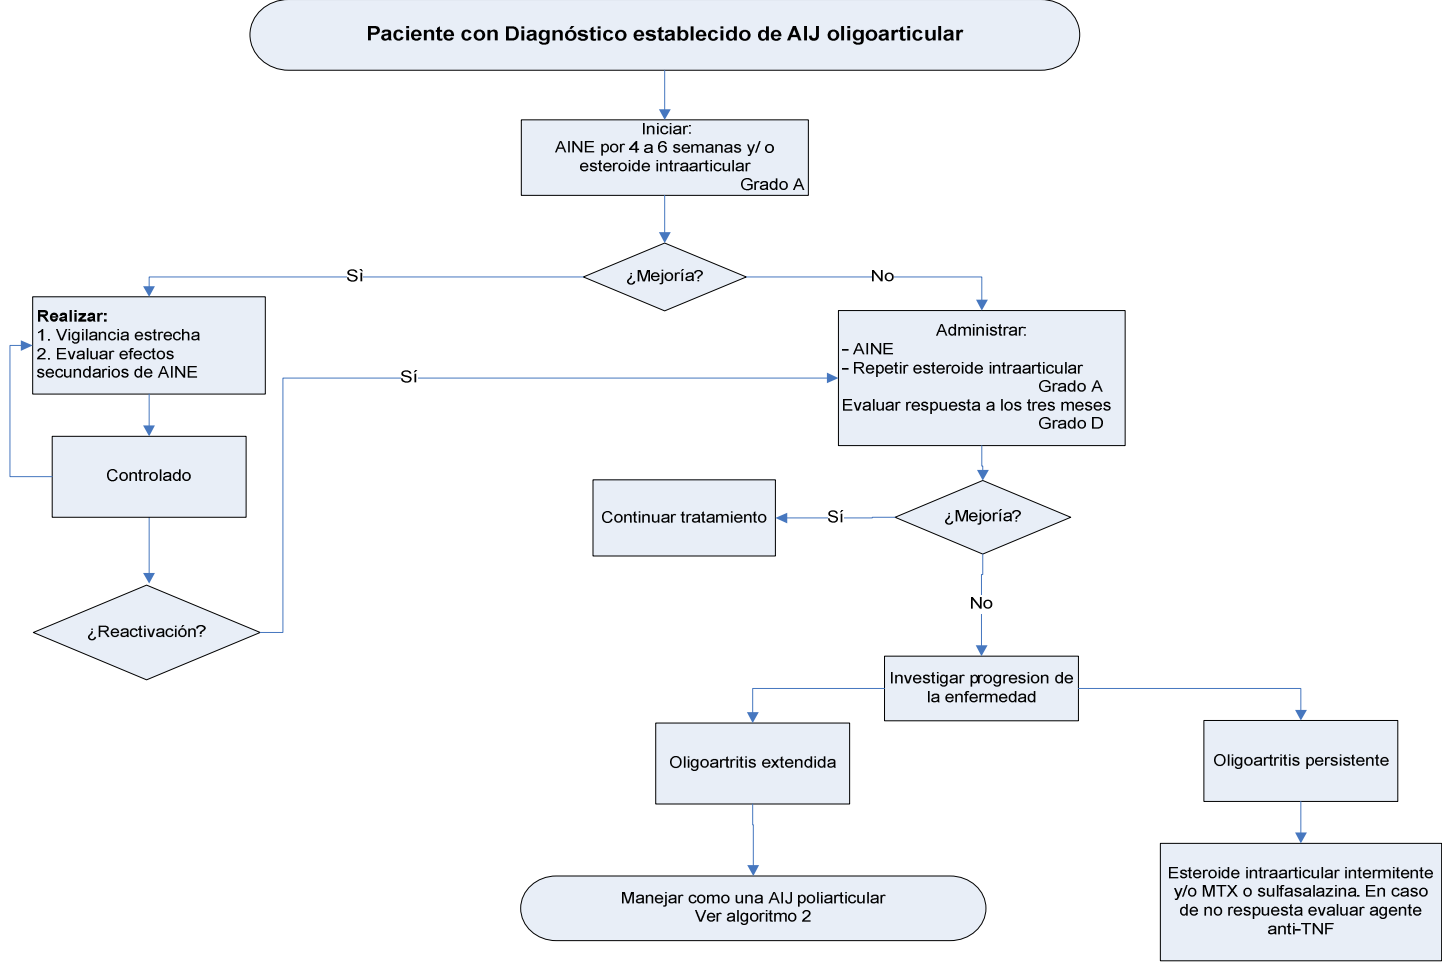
Paciente con Diagnóstico establecido de AIJ oligoarticular

Iniciar:
AINE por 4 a 6 semanas y/ o esteroide intraarticular
Grado A

¿Mejoría?

Sì

No

Realizar:
1. Vigilancia estrecha
2. Evaluar efectos secundarios de AINE

Administrar:
- AINE
- Repetir esteroide intraarticular
Grado A
Evaluar respuesta a los tres meses
Grado D

Sí

Controlado

Continuar tratamiento

Sí

¿Mejoría?

No

¿Reactivación?

Investigar progresion de la enfermedad

Oligoartritis extendida

Oligoartritis persistente

Esteroide intraarticular intermitente y/o MTX o sulfasalazina. En caso de no respuesta evaluar agente anti-TNF

Manejar como una AIJ poliarticular
Ver algoritmo 2